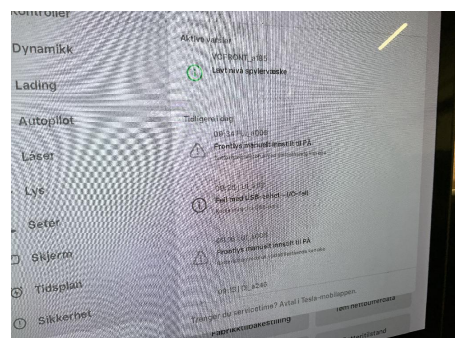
Kontroller
Dynamikk
Lading
Autopilot
Låser
Lys
Seter
Skjerm
Tidsplan
Sikkerhet

Aktive varsler
VCFRONT_a185
Lav nivå spylervæske

Tidligere varsler
DI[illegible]
Frontlys manuelt innstilt til PÅ
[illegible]

DI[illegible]
Feil med USB-enhet – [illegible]
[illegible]

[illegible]
Frontlys manuelt innstilt til PÅ
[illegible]

UI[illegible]

Trenger du servicetime? Avtal i Tesla-mobilappen.
Fabrikktilbakestilling
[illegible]